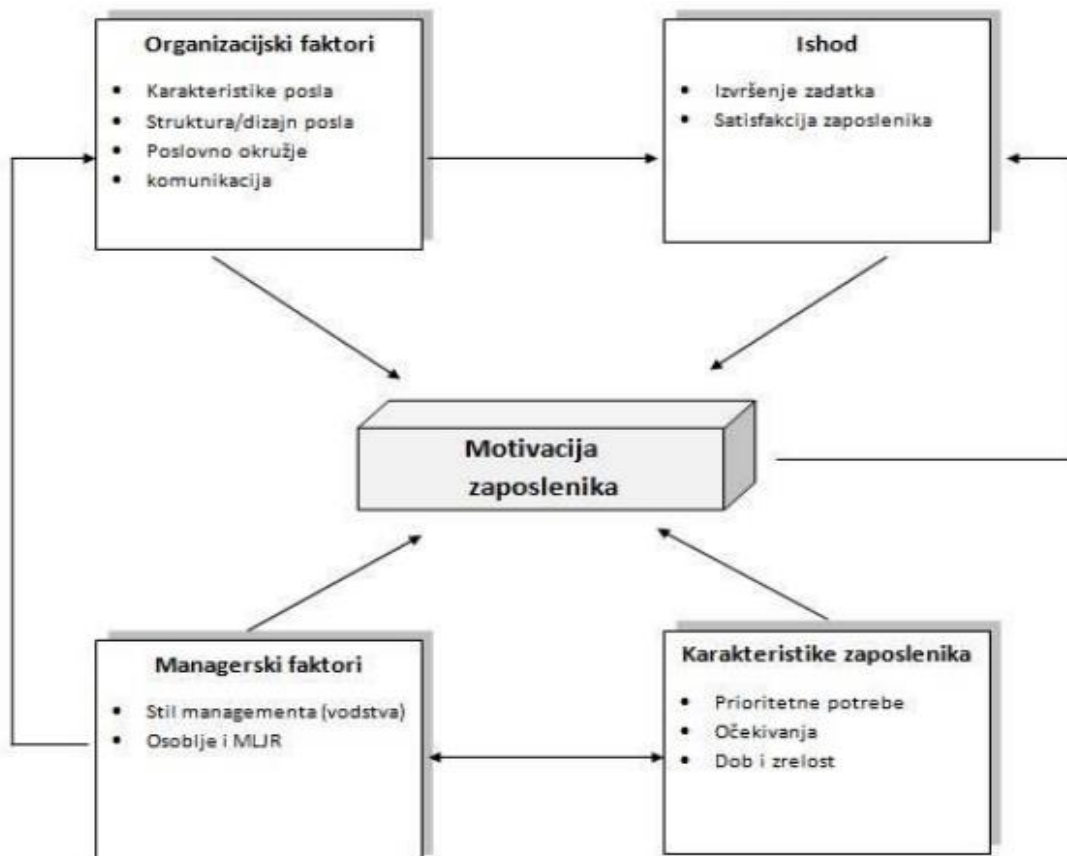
Organizacijski faktori

- Karakteristike posla
- Struktura/dizajn posla
- Poslovno okružje
- komunikacija

Ishod

- Izvršenje zadatka
- Satisfakcija zaposlenika

Motivacija zaposlenika

Managerski faktori

- Stil managementa (vodstva)
- Osoblje i MLJR

Karakteristike zaposlenika

- Prioritetne potrebe
- Očekivanja
- Dob i zrelost